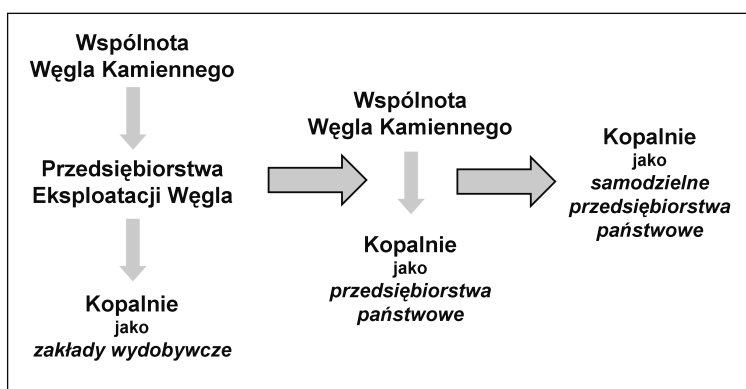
Wspólnota Węgla Kamiennego

Przedsiębiorstwa Eksploatacji Węgla

Kopalnie
jako
zakłady wydobywcze

Wspólnota Węgla Kamiennego

Kopalnie
jako
przedsiębiorstwa państwowe

Kopalnie
jako
samodzielne przedsiębiorstwa państwowe